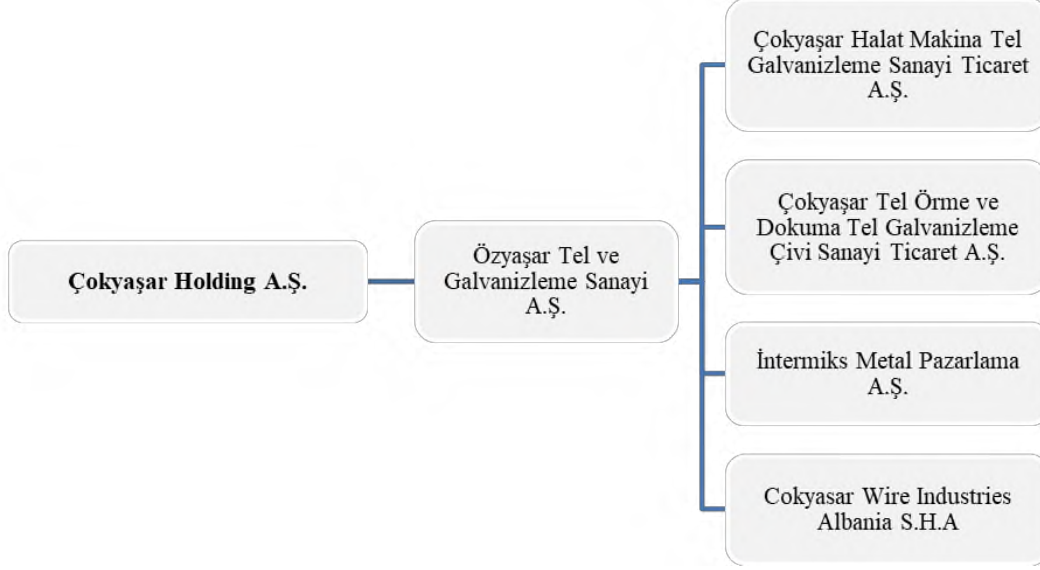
Çokyaşar Holding A.Ş.

Özyaşar Tel ve Galvanizleme Sanayi A.Ş.

Çokyaşar Halat Makina Tel Galvanizleme Sanayi Ticaret A.Ş.

Çokyaşar Tel Örme ve Dokuma Tel Galvanizleme Çivi Sanayi Ticaret A.Ş.

İntermiks Metal Pazarlama A.Ş.

Cokyasar Wire Industries Albania S.H.A